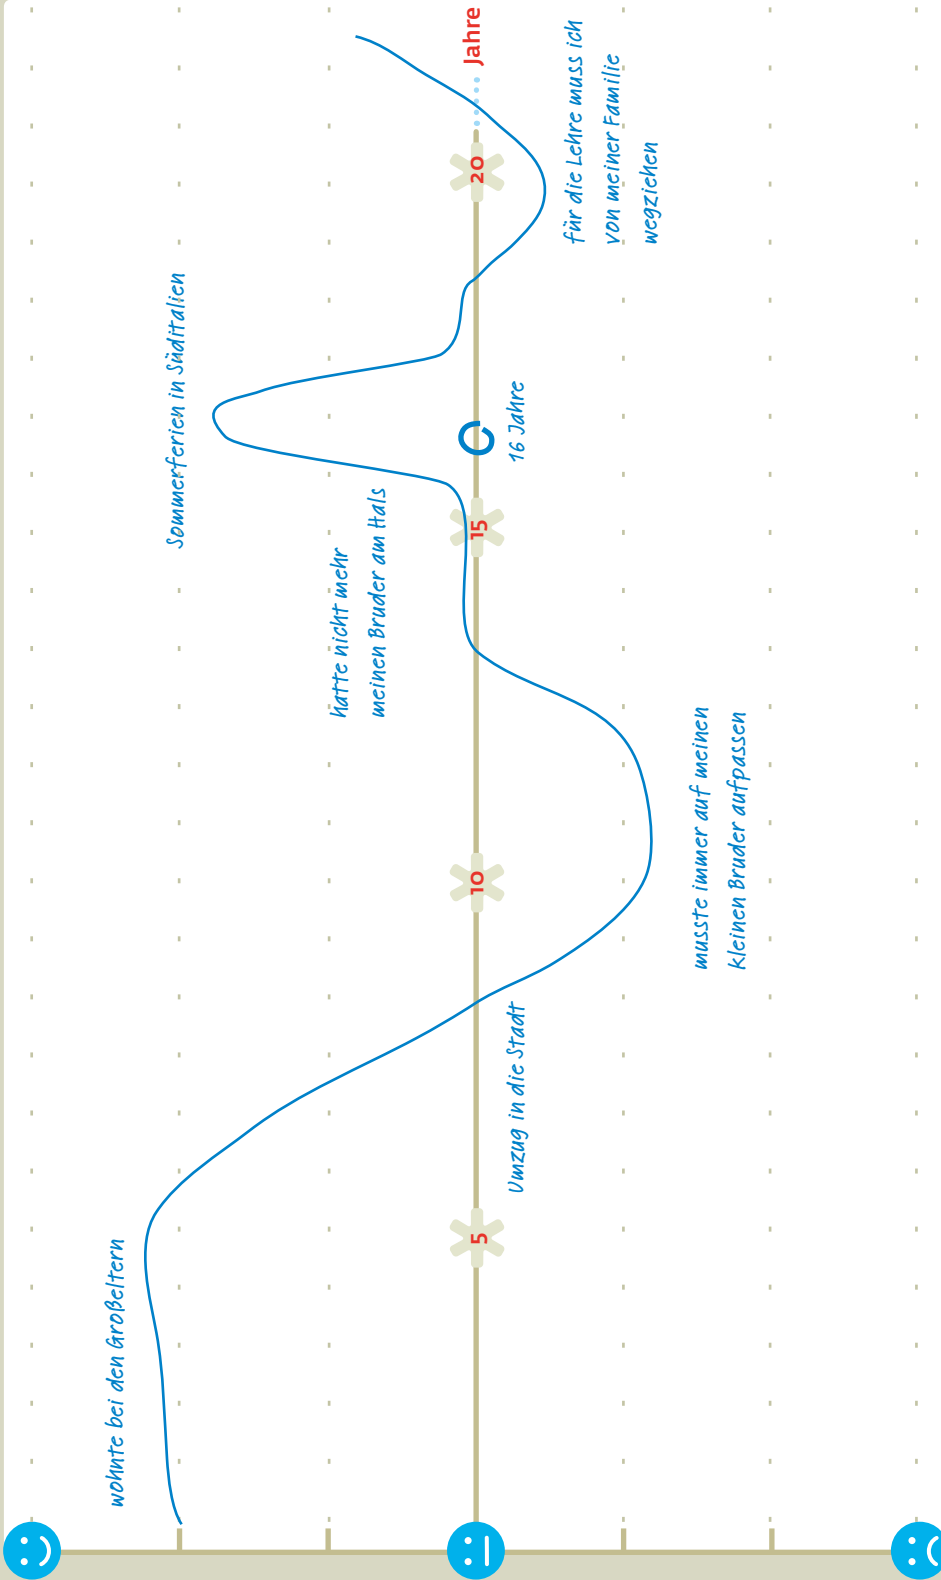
Jahre

20

für die Lehre muss ich von meiner Familie wegziehen

Sommerferien in Süditalien

16 Jahre

15

hatte nicht mehr meinen Bruder am Hals

musste immer auf meinen kleinen Bruder aufpassen

10

Umzug in die Stadt

5

wohnte bei den Großeltern

:)

:|

:(